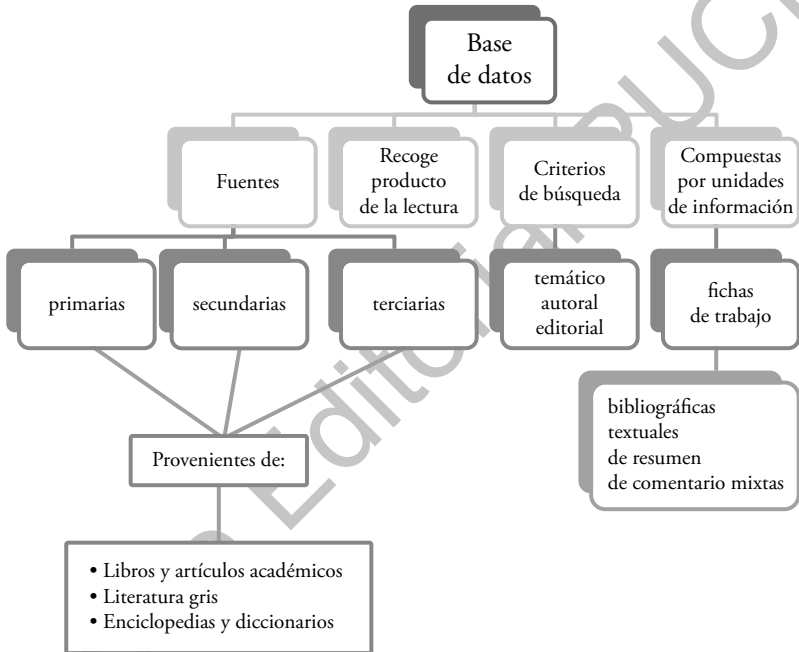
Base de datos

Fuentes

Recoge producto de la lectura

Criterios de búsqueda

Compuestas por unidades de información

primarias

secundarias

terciarias

temático
autoral
editorial

fichas de trabajo

bibliográficas
textuales
de resumen
de comentario mixtas

Provenientes de:

• Libros y artículos académicos
• Literatura gris
• Enciclopedias y diccionarios

© Editorial PUCP